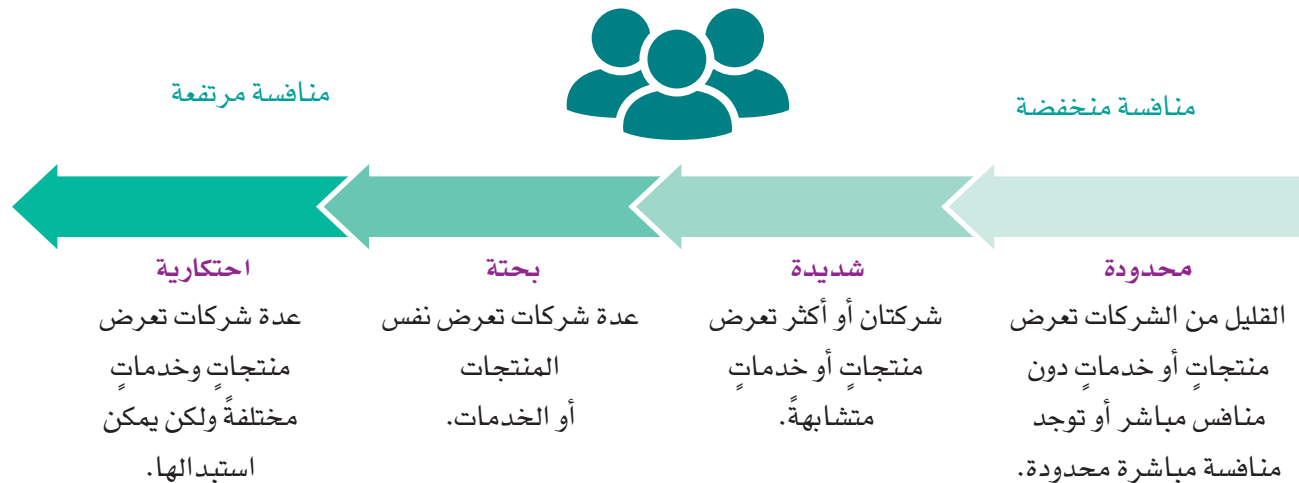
منافسة منخفضة

منافسة مرتفعة

محدودة
القليل من الشركات تعرض منتجاتٍ أو خدماتٍ دون منافس مباشر أو توجد منافسة مباشرة محدودة.

شديدة
شركتان أو أكثر تعرض منتجاتٍ أو خدماتٍ متشابهةً.

بحتة
عدة شركات تعرض نفس المنتجات أو الخدمات.

احتكارية
عدة شركات تعرض منتجاتٍ وخدماتٍ مختلفةً ولكن يمكن استبدالها.